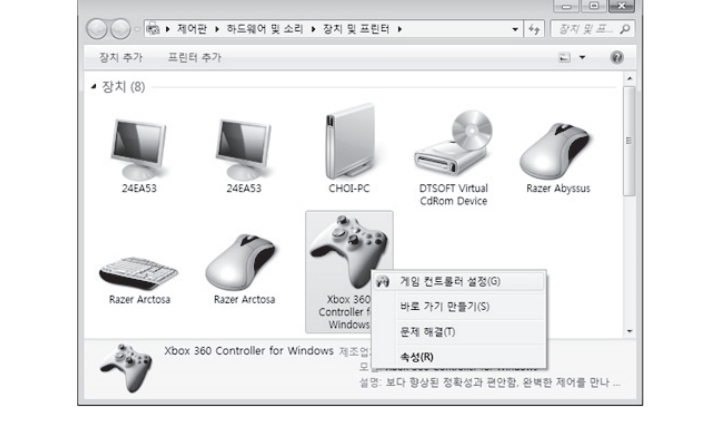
▸ 제어판 ▸ 하드웨어 및 소리 ▸ 장치 및 프린터 ▸

장치 및 프...

장치 추가 프린터 추가

◢ 장치 (8)

24EA53

24EA53

CHOI-PC

DTSOFT Virtual CdRom Device

Razer Abyssus

Razer Arctosa

Razer Arctosa

Xbox 360 Controller f... Windows

게임 컨트롤러 설정(G)

바로 가기 만들기(S)

문제 해결(T)

속성(R)

Xbox 360 Controller for Windows 제조업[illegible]

모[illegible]

설명: 보다 향상된 정확성과 편안함, 완벽한 제어를 만나 ...